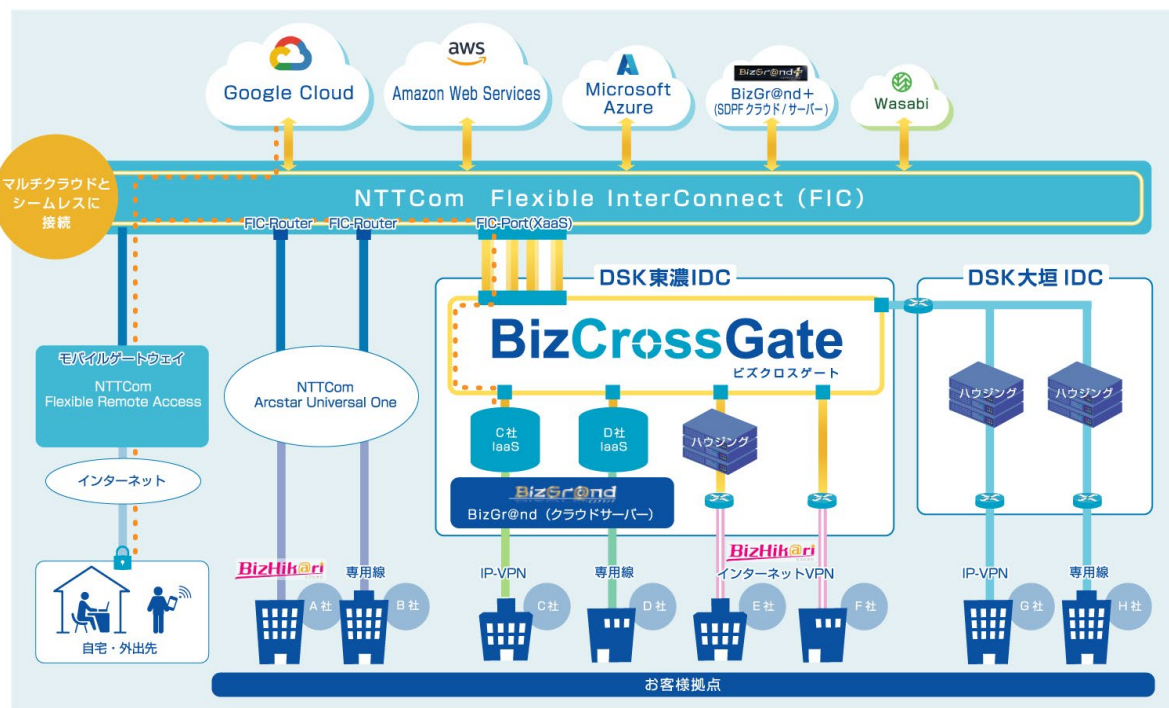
Google Cloud

aws
Amazon Web Services

Microsoft Azure

BizGr@nd
BizGr@nd＋
(SDPF クラウド / サーバー)

Wasabi

マルチクラウドとシームレスに接続

NTTCom Flexible InterConnect (FIC)

FIC-Router FIC-Router FIC-Port(XaaS)

DSK東濃IDC

DSK大垣 IDC

BizCrossGate
ビズクロスゲート

モバイルゲートウェイ
NTTCom
Flexible Remote Access

NTTCom
Arcstar Universal One

C社
IaaS

D社
IaaS

ハウジング

ハウジング

ハウジング

インターネット

BizGr@nd
BizGr@nd（クラウドサーバー）

BizHik@ri
専用線

IP-VPN

専用線

BizHik@ri
インターネットVPN

IP-VPN

専用線

自宅・外出先

A社 B社 C社 D社 E社 F社 G社 H社

お客様拠点